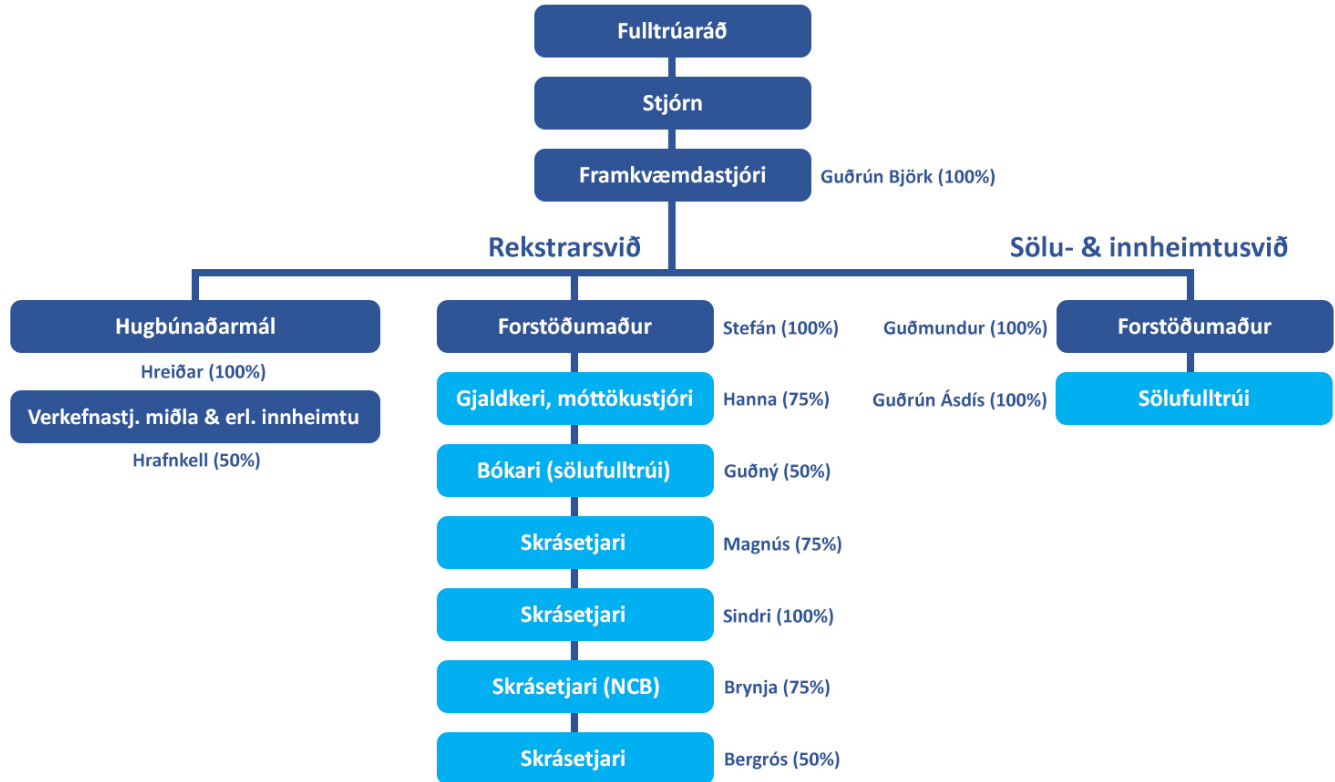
Fulltrúaráð

Stjórn

Framkvæmdastjóri

Guðrún Björk (100%)

Rekstrarsvið

Sölu- & innheimtusvið

Hugbúnaðarmál

Hreiðar (100%)

Verkefnastj. miðla & erl. innheimtu

Hrafnkell (50%)

Forstöðumaður

Stefán (100%)

Gjaldkeri, móttökustjóri

Hanna (75%)

Bókari (sölufulltrúi)

Guðný (50%)

Skrásetjari

Magnús (75%)

Skrásetjari

Sindri (100%)

Skrásetjari (NCB)

Brynja (75%)

Skrásetjari

Bergrós (50%)

Guðmundur (100%)

Forstöðumaður

Guðrún Ásdís (100%)

Sölufulltrúi